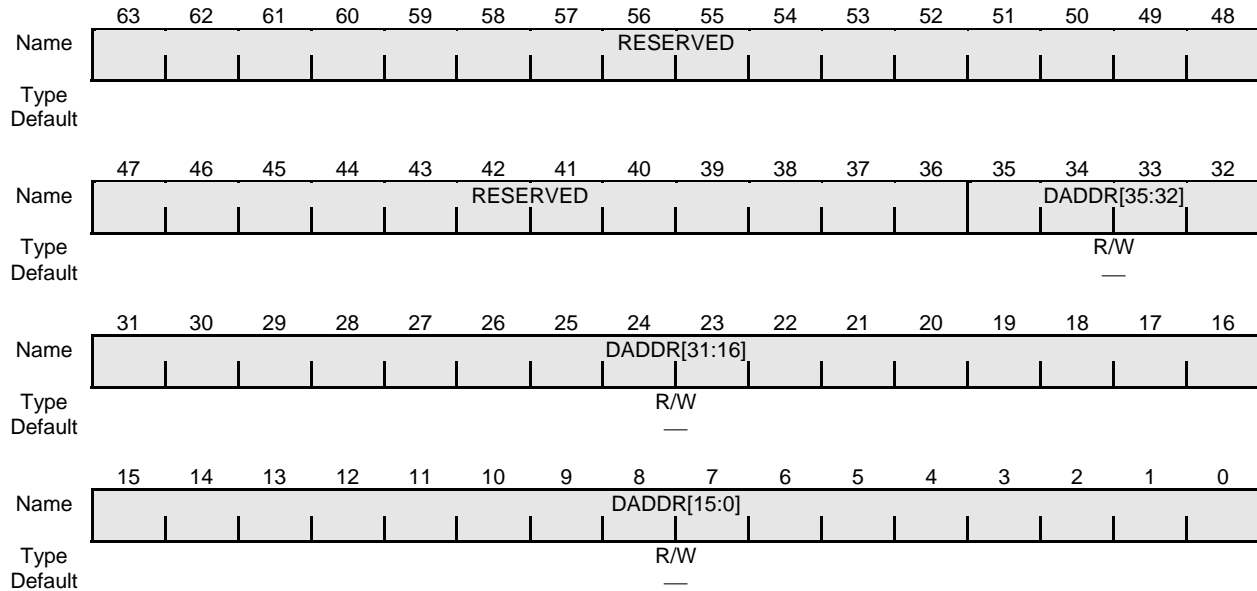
| | 63 | 62 | 61 | 60 | 59 | 58 | 57 | 56 | 55 | 54 | 53 | 52 | 51 | 50 | 49 | 48 |
|---|---|---|---|---|---|---|---|---|---|---|---|---|---|---|---|---|
| Name | RESERVED | | | | | | | | | | | | | | | |
| Type | | | | | | | | | | | | | | | | |
| Default | | | | | | | | | | | | | | | | |

| | 47 | 46 | 45 | 44 | 43 | 42 | 41 | 40 | 39 | 38 | 37 | 36 | 35 | 34 | 33 | 32 |
|---|---|---|---|---|---|---|---|---|---|---|---|---|---|---|---|---|
| Name | RESERVED | | | | | | | | | | | | DADDR[35:32] | | | |
| Type | | | | | | | | | | | | | R/W | | | |
| Default | | | | | | | | | | | | | — | | | |

| | 31 | 30 | 29 | 28 | 27 | 26 | 25 | 24 | 23 | 22 | 21 | 20 | 19 | 18 | 17 | 16 |
|---|---|---|---|---|---|---|---|---|---|---|---|---|---|---|---|---|
| Name | DADDR[31:16] | | | | | | | | | | | | | | | |
| Type | R/W | | | | | | | | | | | | | | | |
| Default | — | | | | | | | | | | | | | | | |

| | 15 | 14 | 13 | 12 | 11 | 10 | 9 | 8 | 7 | 6 | 5 | 4 | 3 | 2 | 1 | 0 |
|---|---|---|---|---|---|---|---|---|---|---|---|---|---|---|---|---|
| Name | DADDR[15:0] | | | | | | | | | | | | | | | |
| Type | R/W | | | | | | | | | | | | | | | |
| Default | — | | | | | | | | | | | | | | | |